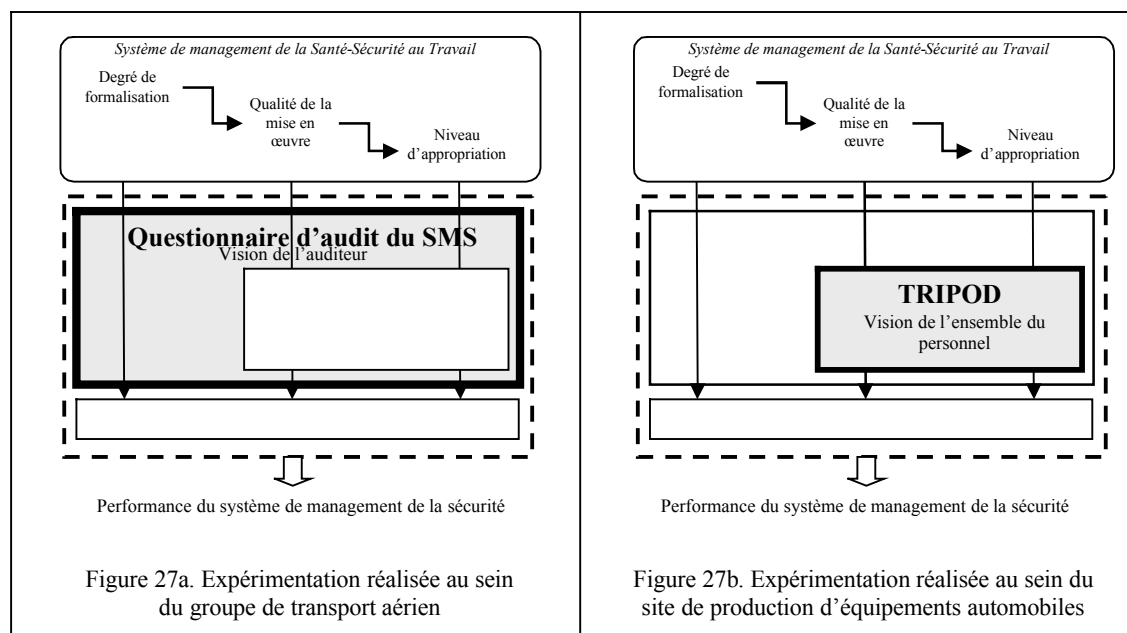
Système de management de la Santé-Sécurité au Travail

Degré de formalisation

Qualité de la mise en œuvre

Niveau d'appropriation

Questionnaire d'audit du SMS

Vision de l'auditeur

Performance du système de management de la sécurité

Figure 27a. Expérimentation réalisée au sein du groupe de transport aérien

Système de management de la Santé-Sécurité au Travail

Degré de formalisation

Qualité de la mise en œuvre

Niveau d'appropriation

TRIPOD

Vision de l'ensemble du personnel

Performance du système de management de la sécurité

Figure 27b. Expérimentation réalisée au sein du site de production d'équipements automobiles